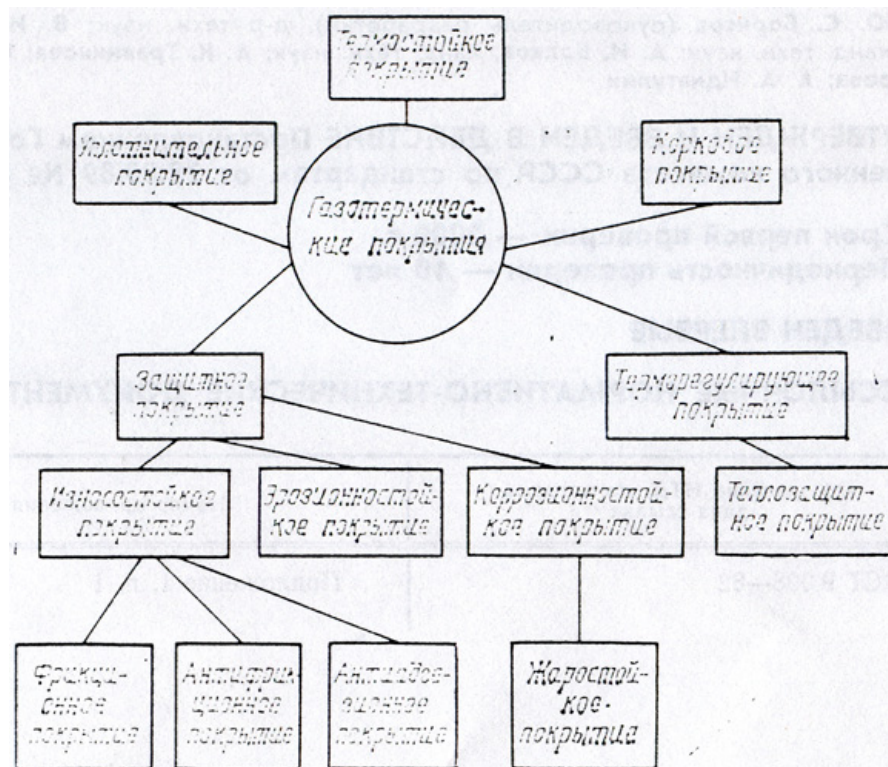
Термостойкое покрытие

Уплотнительное покрытие

Корковое покрытие

Газотермические покрытия

Защитное покрытие

Терморегулирующее покрытие

Износостойкое покрытие

Эрозионностойкое покрытие

Коррозионностойкое покрытие

Теплозащитное покрытие

Фрикционное покрытие

Антифрикционное покрытие

Антисхватывающее покрытие

Жаростойкое покрытие

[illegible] С. Горбач (руководитель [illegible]), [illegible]
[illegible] А. М. Волков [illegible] А. Н. Травникова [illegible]
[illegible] А. А. Никитина

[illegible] ВВЕДЕН В ДЕЙСТВИЕ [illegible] ССР по стандартам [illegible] № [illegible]

Срок первой проверки — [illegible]
Периодичность проверки — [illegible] лет

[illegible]

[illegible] НОРМАТИВНО-ТЕХНИЧЕСКИЕ ДОКУМЕНТ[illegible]

ГОСТ 9.008—82

Подпункт 1.1, п. 1